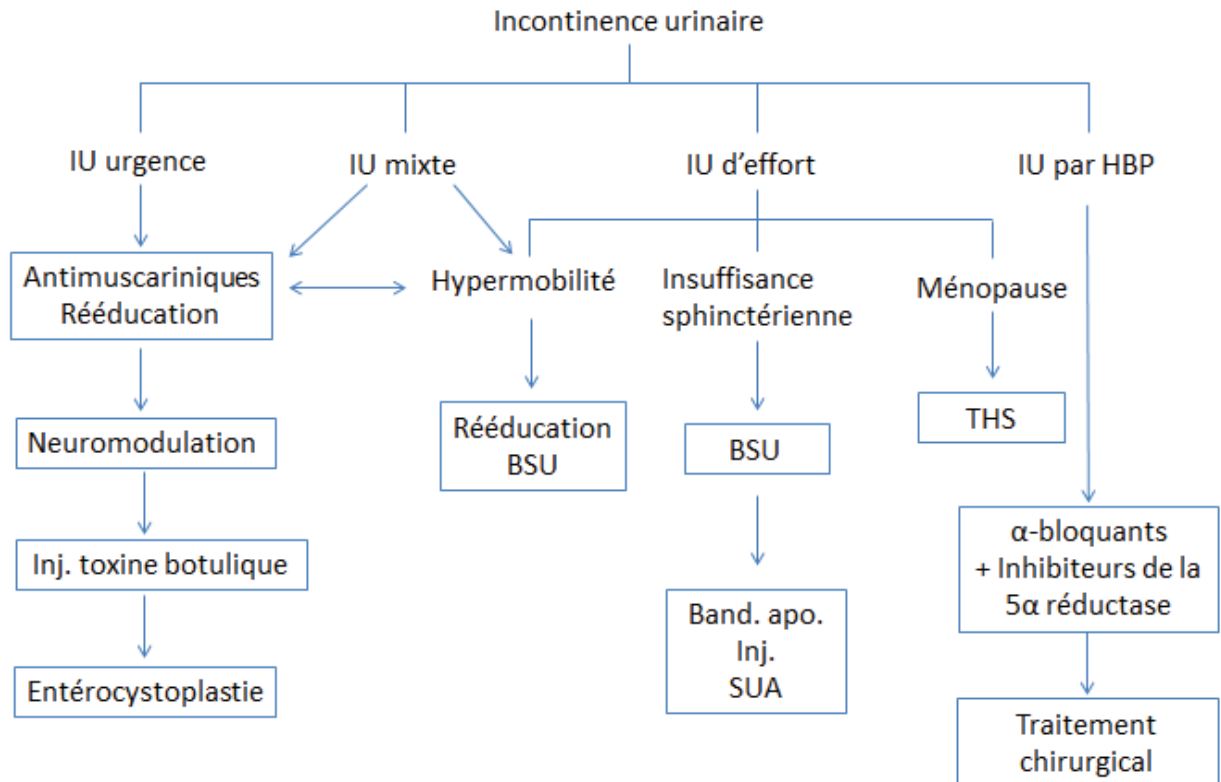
Incontinence urinaire

IU urgence

IU mixte

IU d'effort

IU par HBP

Antimuscariniques Rééducation

Hypermobilité

Insuffisance sphinctérienne

Ménopause

Neuromodulation

Rééducation BSU

BSU

THS

Inj. toxine botulique

α-bloquants + Inhibiteurs de la 5α réductase

Band. apo. Inj. SUA

Entérocystoplastie

Traitement chirurgical